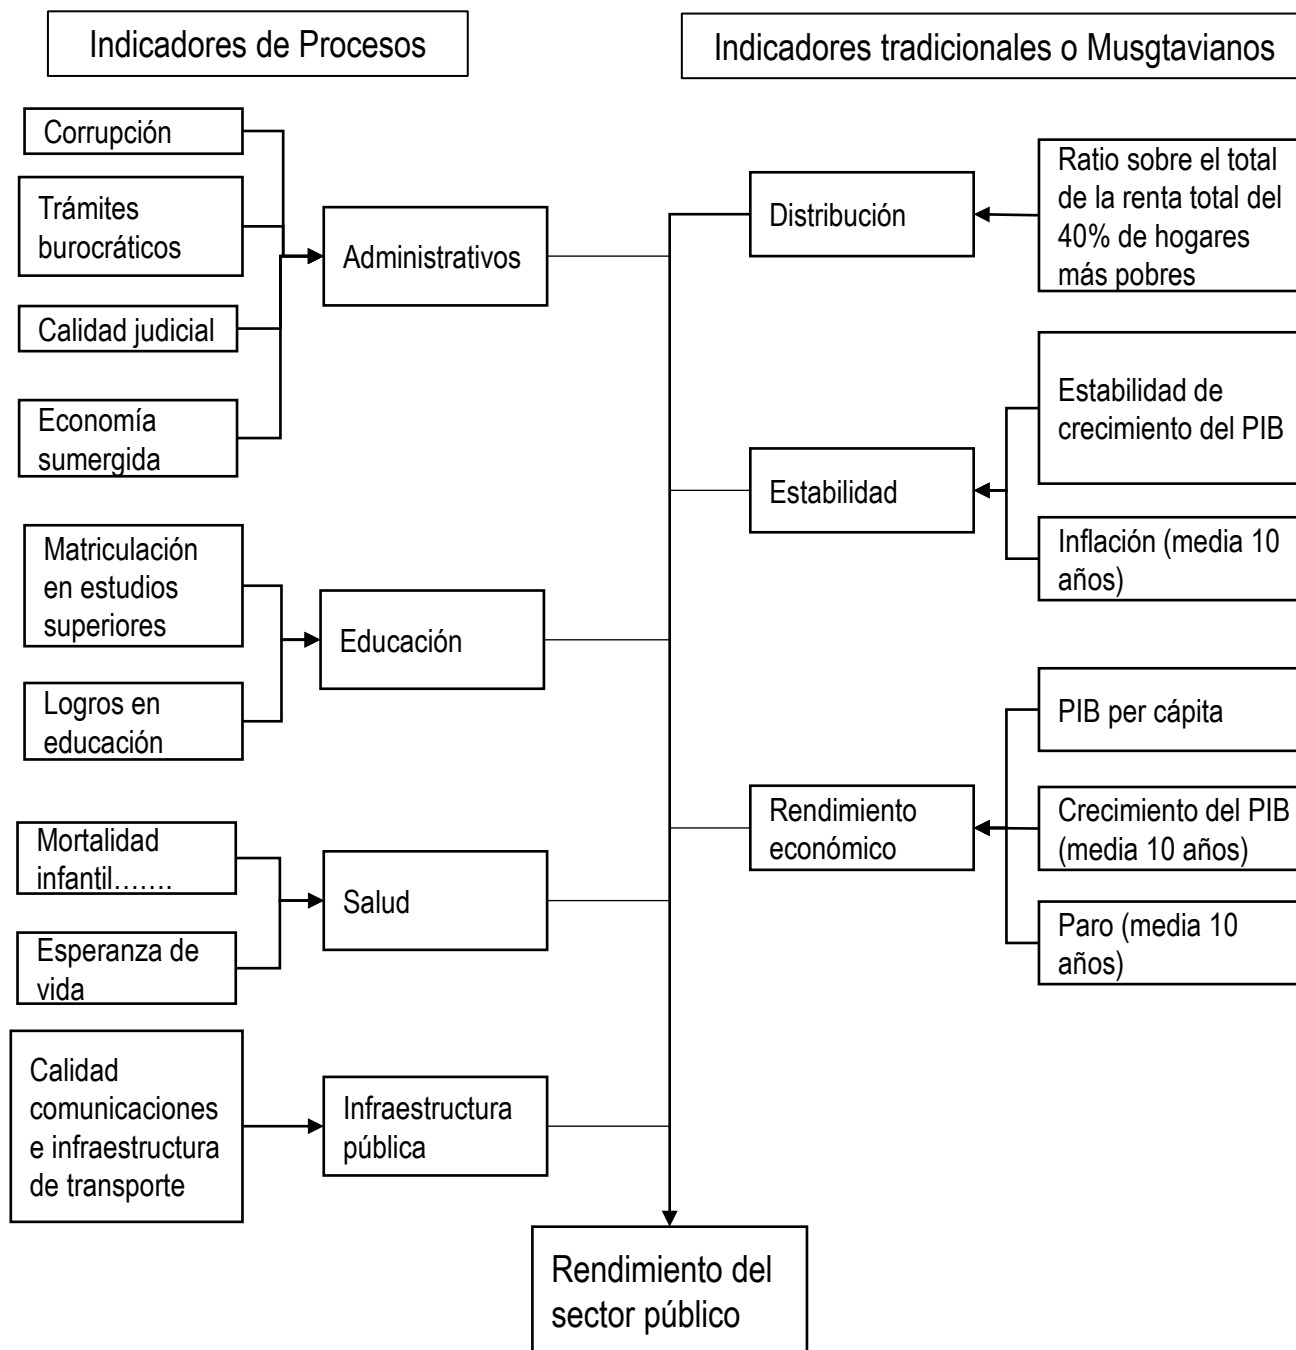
Indicadores de Procesos

Indicadores tradicionales o Musgtavianos

Corrupción

Trámites burocráticos

Calidad judicial

Economía sumergida

Administrativos

Matriculación en estudios superiores

Logros en educación

Educación

Mortalidad infantil…….

Esperanza de vida

Salud

Calidad comunicaciones e infraestructura de transporte

Infraestructura pública

Distribución

Ratio sobre el total de la renta total del 40% de hogares más pobres

Estabilidad

Estabilidad de crecimiento del PIB

Inflación (media 10 años)

Rendimiento económico

PIB per cápita

Crecimiento del PIB (media 10 años)

Paro (media 10 años)

Rendimiento del sector público